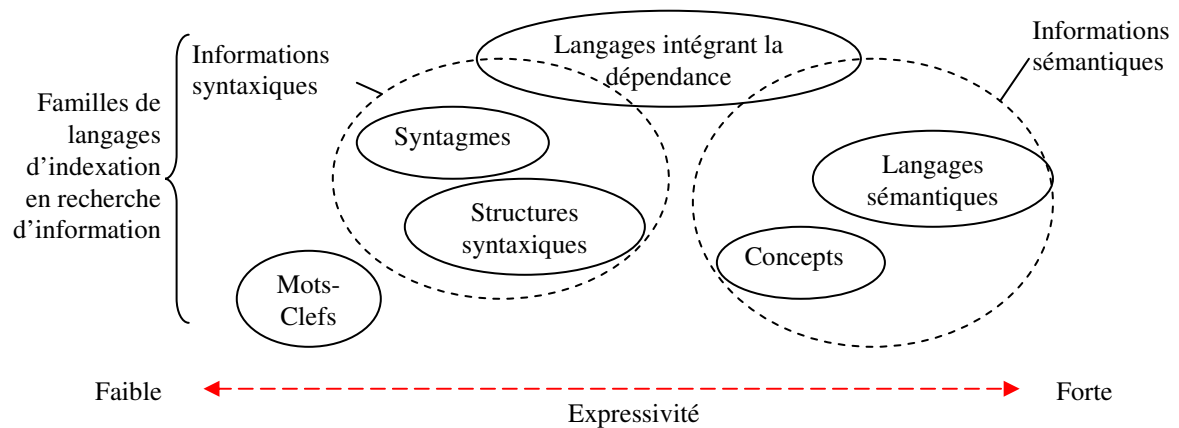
Familles de langages d'indexation en recherche d'information

Informations syntaxiques

Langages intégrant la dépendance

Informations sémantiques

Syntagmes

Structures syntaxiques

Langages sémantiques

Concepts

Mots-Clefs

Faible

Forte

Expressivité